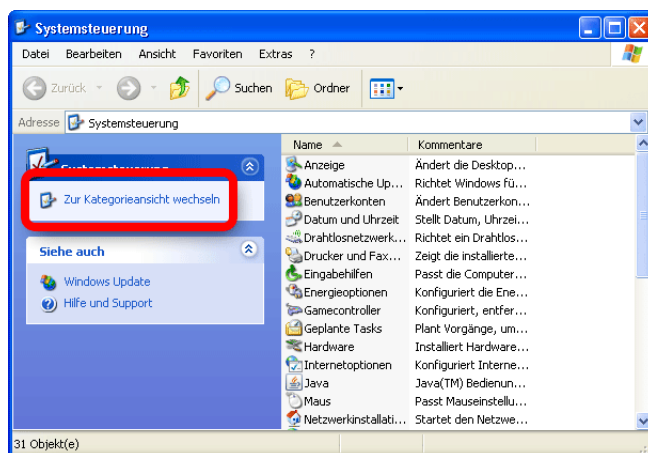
Systemsteuerung

Datei Bearbeiten Ansicht Favoriten Extras ?

Zurück Suchen Ordner

Adresse Systemsteuerung

Systemsteuerung

Zur Kategorieansicht wechseln

Siehe auch

Windows Update
Hilfe und Support

| Name | Kommentare |
|---|---|
| Anzeige | Ändert die Desktop... |
| Automatische Up... | Richtet Windows fü... |
| Benutzerkonten | Ändert Benutzerkon... |
| Datum und Uhrzeit | Stellt Datum, Uhrzei... |
| Drahtlosnetzwerk... | Richtet ein Drahtlos... |
| Drucker und Fax... | Zeigt die installierte... |
| Eingabehilfen | Passt die Computer... |
| Energieoptionen | Konfiguriert die Ene... |
| Gamecontroller | Konfiguriert, entfer... |
| Geplante Tasks | Plant Vorgänge, um... |
| Hardware | Installiert Hardware... |
| Internetoptionen | Konfiguriert Interne... |
| Java | Java(TM) Bedienun... |
| Maus | Passt Mauseinstellu... |
| Netzwerkinstallati... | Startet den Netzwe... |

31 Objekt(e)